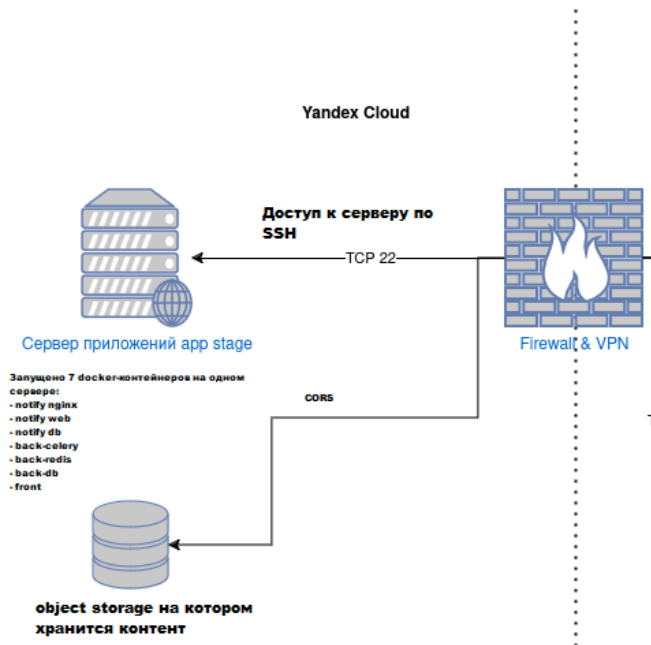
Yandex Cloud

Доступ к серверу по SSH

TCP 22

Сервер приложений app stage

Firewall & VPN

Запущено 7 docker-контейнеров на одном сервере:
- notify nginx
- notify web
- notify db
- back-celery
- back-redis
- back-db
- front

CORS

object storage на котором хранится контент